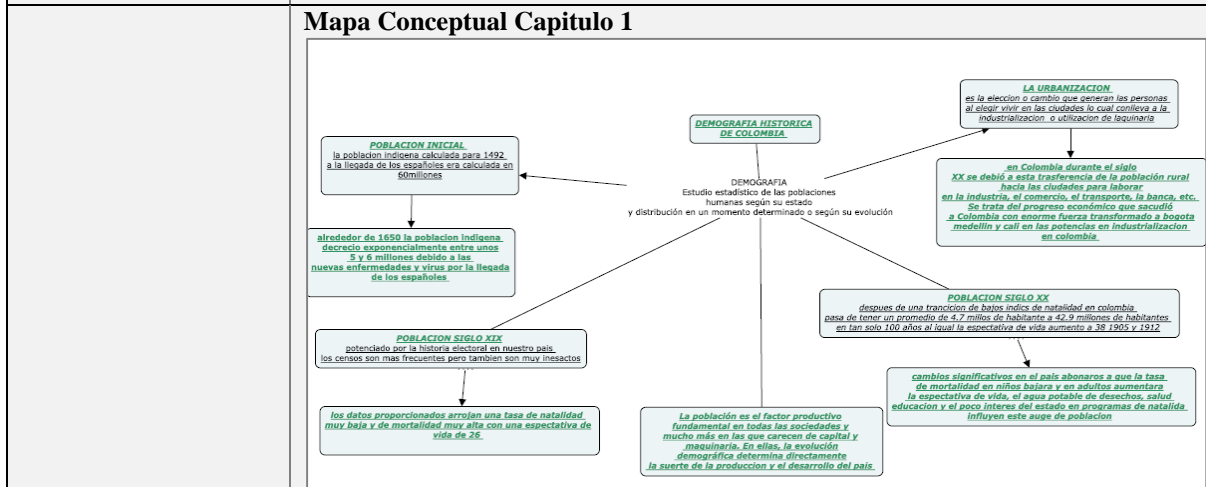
**Mapa Conceptual Capitulo 1**

DEMOGRAFIA HISTORICA DE COLOMBIA

DEMOGRAFIA
Estudio estadístico de las poblaciones humanas según su estado y distribución en un momento determinado o según su evolución

POBLACION INICIAL
la poblacion indigena calculada para 1492 a la llegada de los españoles era calculada en 60millones

alrededor de 1650 la poblacion indigena decrecio exponencialmente entre unos 5 y 6 millones debido a las nuevas enfermedades y virus por la llegada de los españoles

LA URBANIZACION
es la eleccion o cambio que generan las personas al elegir vivir en las ciudades lo cual conlleva a la industrializacion o utilizacion de laquinaria

en Colombia durante el siglo XX se debió a esta trasferencia de la población rural hacia las ciudades para laborar en la industria, el comercio, el transporte, la banca, etc. Se trata del progreso económico que sacudió a Colombia con enorme fuerza transformado a bogota medellin y cali en las potencias en industrializacion en colombia

POBLACION SIGLO XIX
potenciado por la historia electoral en nuestro pais los censos son mas frecuentes pero tambien son muy inesactos

los datos proporcionados arrojan una tasa de natalidad muy baja y de mortalidad muy alta con una espectativa de vida de 26

La población es el factor productivo fundamental en todas las sociedades y mucho más en las que carecen de capital y maquinaria. En ellas, la evolución demográfica determina directamente la suerte de la produccion y el desarrollo del pais

POBLACION SIGLO XX
despues de una trancicion de bajos indics de natalidad en colombia pasa de tener un promedio de 4.7 millos de habitante a 42.9 millones de habitantes en tan solo 100 años al igual la espectativa de vida aumento a 38 1905 y 1912

cambios significativos en el pais abonaron a que la tasa de mortalidad en niños bajara y en adultos aumentara la espectativa de vida, el agua potable de desechos, salud educacion y el poco interes del estado en programas de natalida influyen este auge de poblacion